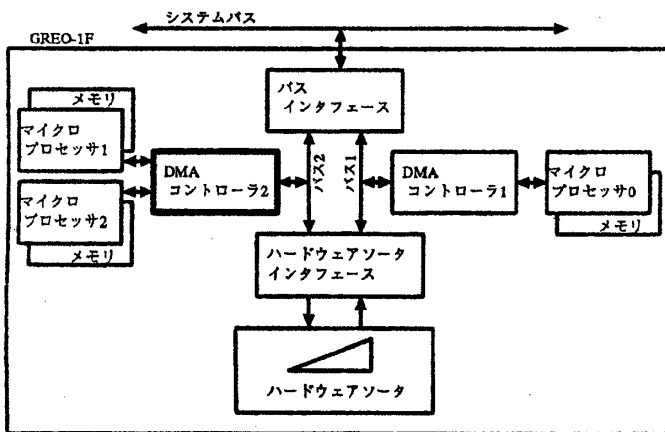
システムバス

GREO-1F

バスインタフェース

メモリ

マイクロプロセッサ1

マイクロプロセッサ2

メモリ

DMAコントローラ2

バス2

バス1

DMAコントローラ1

マイクロプロセッサ0

メモリ

ハードウェアソータインタフェース

ハードウェアソータ